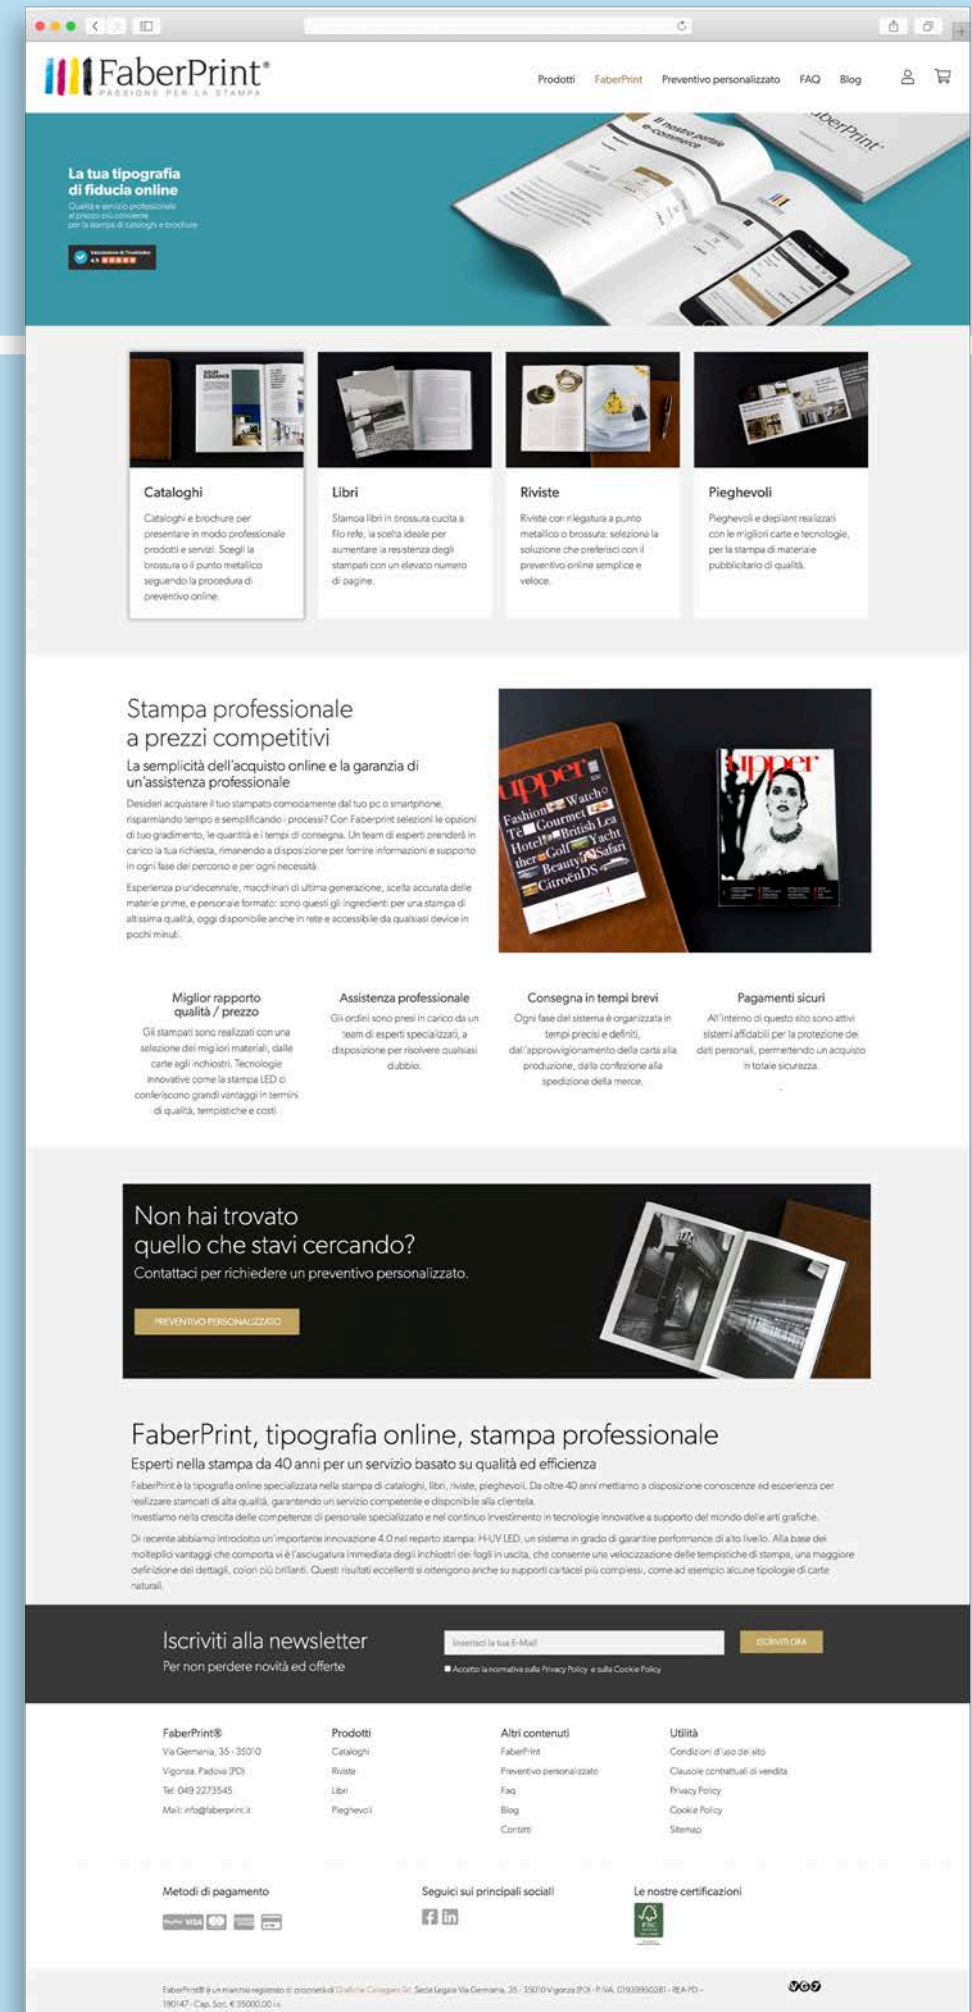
FaberPrint®
PASSIONE PER LA STAMPA

Prodotti FaberPrint Preventivo personalizzato FAQ Blog

La tua tipografia di fiducia online
Qualità e servizio professionale al prezzo più conveniente per la stampa di cataloghi e brochure

Il nostro portale e-commerce

FaberPrint

Cataloghi
Cataloghi e brochure per presentare in modo professionale prodotti e servizi. Scegli la brossura o il punto metallico seguendo la procedura di preventivo online.

Libri
Stampa libri in brossura cucita a filo refe, la scelta ideale per aumentare la resistenza degli stampati con un elevato numero di pagine.

Riviste
Riviste con rilegatura a punto metallico o brossura: seleziona la soluzione che preferisci con il preventivo online semplice e veloce.

Pieghevoli
Pieghevoli e depliant realizzati con le migliori carte e tecnologie, per la stampa di materiale pubblicitario di qualità.

Stampa professionale a prezzi competitivi
La semplicità dell'acquisto online e la garanzia di un'assistenza professionale
Desideri acquistare il tuo stampato comodamente dal tuo pc o smartphone, risparmiando tempo e semplificando i processi? Con Faberprint selezioni le opzioni di tuo gradimento, le quantità e i tempi di consegna. Un team di esperti prenderà in carico la tua richiesta, rimanendo a disposizione per fornire informazioni e supporto in ogni fase del percorso e per ogni necessità.
Esperienza pluridecennale, macchinari di ultima generazione, scelta accurata delle materie prime, e personale formato: sono questi gli ingredienti per una stampa di altissima qualità, oggi disponibile anche in rete e accessibile da qualsiasi device in pochi minuti.

upper Fashion Watch Tè Gourmet Hotel British Lea Golf Yacht Beauty Safari CitroënDS
upper

Miglior rapporto qualità / prezzo
Gli stampati sono realizzati con una selezione dei migliori materiali, dalle carte agli inchiostri. Tecnologie innovative come la stampa LED ci conferiscono grandi vantaggi in termini di qualità, tempistiche e costi.

Assistenza professionale
Gli ordini sono presi in carico da un team di esperti specializzati, a disposizione per risolvere qualsiasi dubbio.

Consegna in tempi brevi
Ogni fase del sistema è organizzata in tempi precisi e definiti, dall'approvvigionamento della carta alla produzione, dalla confezione alla spedizione della merce.

Pagamenti sicuri
All'interno di questo sito sono attivi sistemi affidabili per la protezione dei dati personali, permettendo un acquisto in totale sicurezza.

Non hai trovato quello che stavi cercando?
Contattaci per richiedere un preventivo personalizzato.
PREVENTIVO PERSONALIZZATO

FaberPrint, tipografia online, stampa professionale
Esperti nella stampa da 40 anni per un servizio basato su qualità ed efficienza
FaberPrint è la tipografia online specializzata nella stampa di cataloghi, libri, riviste, pieghevoli. Da oltre 40 anni mettiamo a disposizione conoscenze ed esperienza per realizzare stampati di alta qualità, garantendo un servizio competente e disponibile alla clientela.
Investiamo nella crescita delle competenze di personale specializzato e nel continuo investimento in tecnologie innovative a supporto del mondo delle arti grafiche.
Di recente abbiamo introdotto un'importante innovazione 4.0 nel reparto stampa: H-UV LED, un sistema in grado di garantire performance di alto livello. Alla base dei molteplici vantaggi che comporta vi è l'asciugatura immediata degli inchiostri dei fogli in uscita, che consente una velocizzazione delle tempistiche di stampa, una maggiore definizione dei dettagli, colori più brillanti. Questi risultati eccellenti si ottengono anche su supporti cartacei più complessi, come ad esempio alcune tipologie di carte naturali.

Iscriviti alla newsletter
Per non perdere novità ed offerte
Inserisci la tua E-Mail
ISCRIVITI ORA
Accetto la normativa sulla Privacy Policy e sulla Cookie Policy

FaberPrint®
Via Germania, 35 - 35010
Vigonza, Padova (PD)
Tel: 049 2273545
Mail: info@faberprint.it

Prodotti
Cataloghi
Riviste
Libri
Pieghevoli

Altri contenuti
FaberPrint
Preventivo personalizzato
Faq
Blog
Contatti

Utilità
Condizioni d'uso del sito
Clausole contrattuali di vendita
Privacy Policy
Cookie Policy
Sitemap

Metodi di pagamento
Seguici sui principali social
Le nostre certificazioni
FSC

FaberPrint® è un marchio registrato di proprietà di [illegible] Sede Legale Via Germania, 35 - 35010 Vigonza (PD) - P.IVA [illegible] - REA PD - 190147 - Cap. Soc. € 35000,00 i.v.